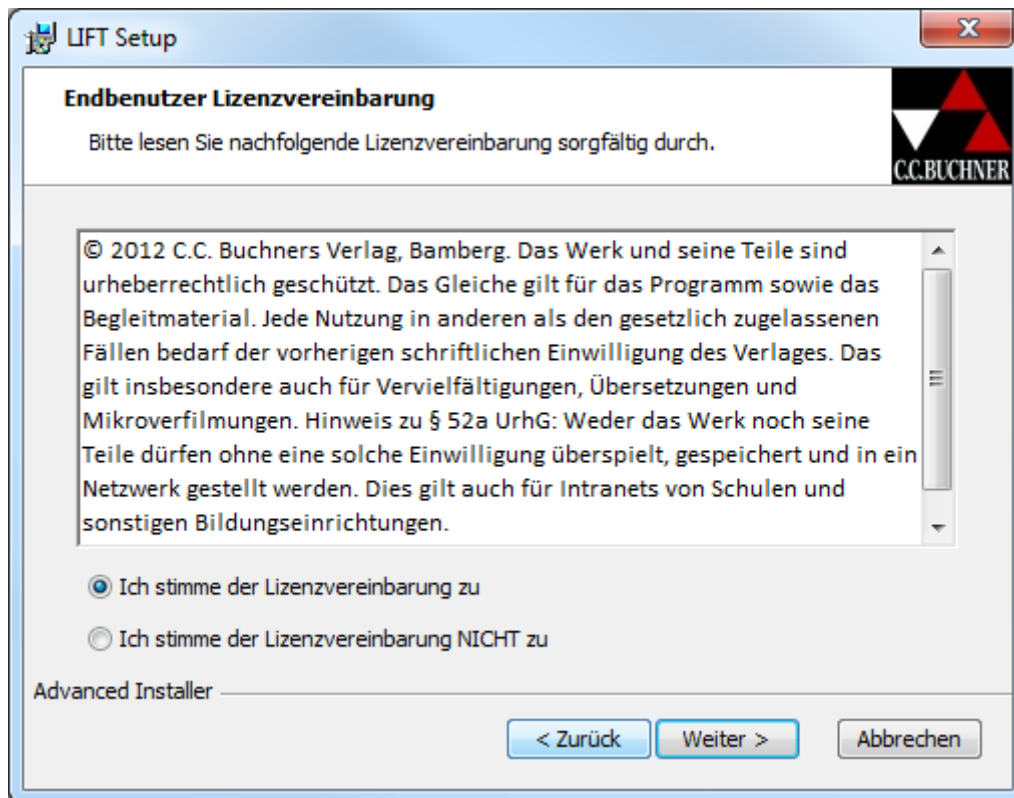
LIFT Setup

Endbenutzer Lizenzvereinbarung

Bitte lesen Sie nachfolgende Lizenzvereinbarung sorgfältig durch.

C.C.BUCHNER

© 2012 C.C. Buchners Verlag, Bamberg. Das Werk und seine Teile sind urheberrechtlich geschützt. Das Gleiche gilt für das Programm sowie das Begleitmaterial. Jede Nutzung in anderen als den gesetzlich zugelassenen Fällen bedarf der vorherigen schriftlichen Einwilligung des Verlages. Das gilt insbesondere auch für Vervielfältigungen, Übersetzungen und Mikroverfilmungen. Hinweis zu § 52a UrhG: Weder das Werk noch seine Teile dürfen ohne eine solche Einwilligung überspielt, gespeichert und in ein Netzwerk gestellt werden. Dies gilt auch für Intranets von Schulen und sonstigen Bildungseinrichtungen.

Ich stimme der Lizenzvereinbarung zu

Ich stimme der Lizenzvereinbarung NICHT zu

Advanced Installer

< Zurück

Weiter >

Abbrechen